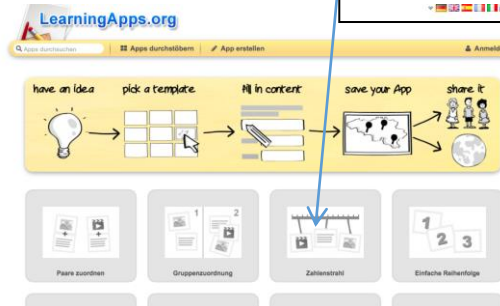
LearningApps.org

Apps durchsuchen

Apps durchstöbern

App erstellen

Anmeld

have an idea

pick a template

fill in content

save your App

share it

1

2

Paare zuordnen

Gruppenzuordnung

Zahlenstrahl

1

2

3

Einfache Reihenfolge